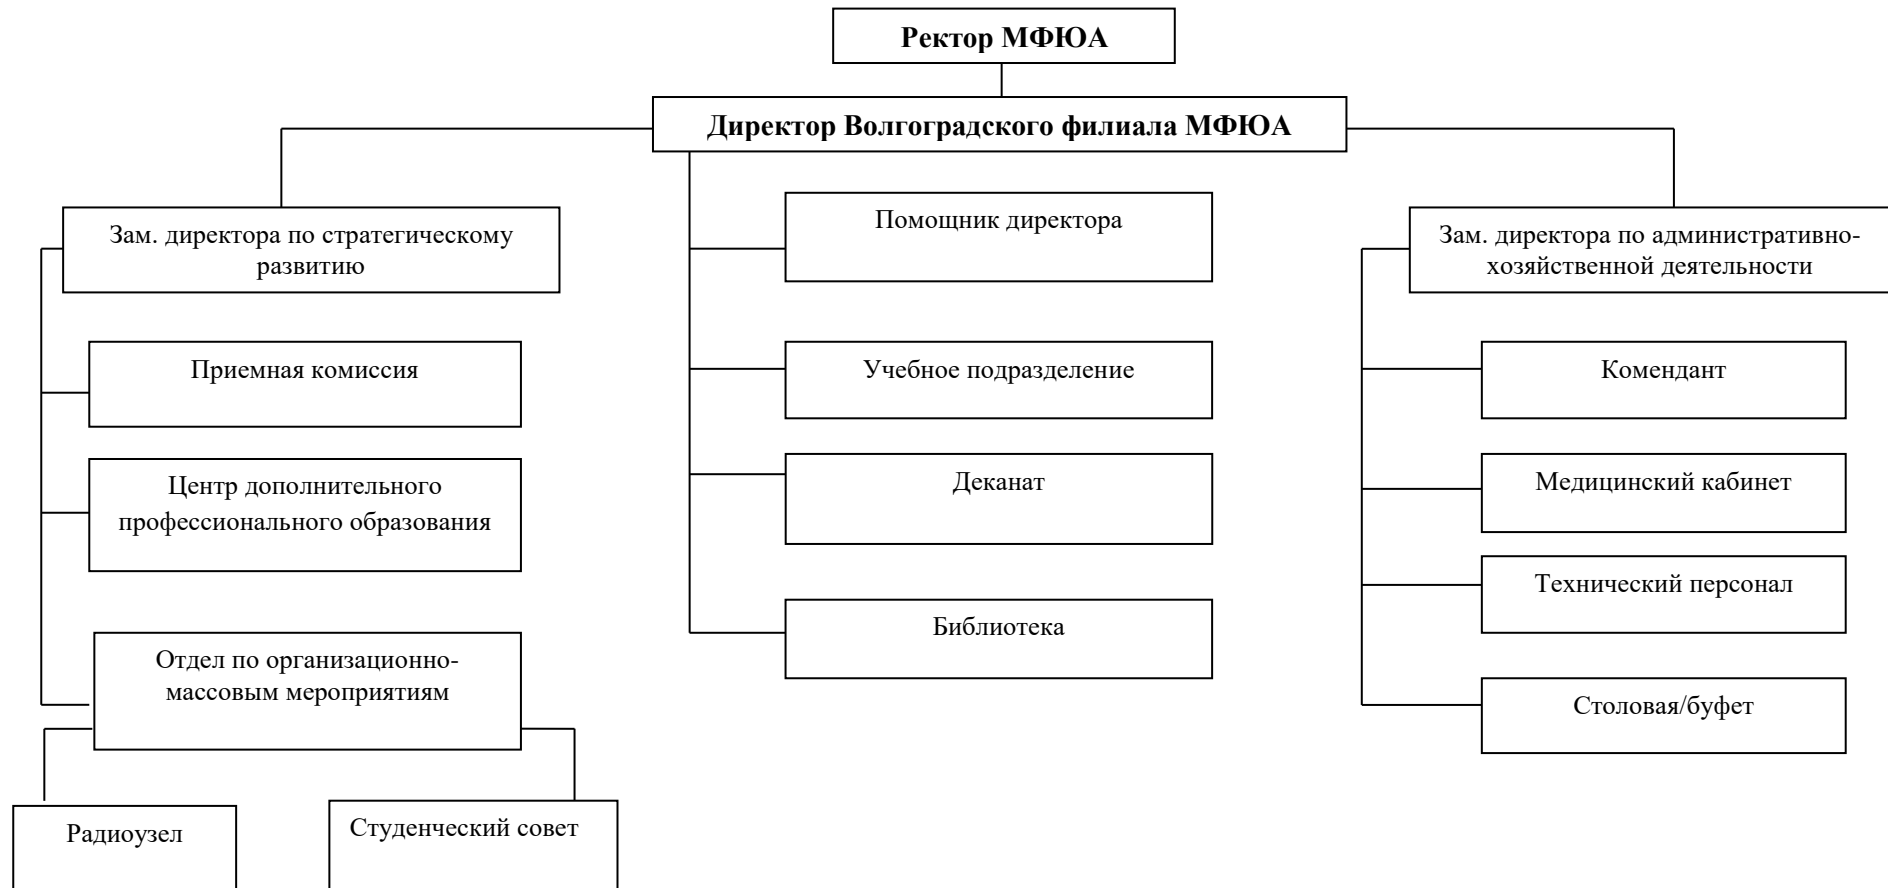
Ректор МФЮА

Директор Волгоградского филиала МФЮА

Зам. директора по стратегическому развитию

Приемная комиссия

Центр дополнительного профессионального образования

Отдел по организационно-массовым мероприятиям

Радиоузел

Студенческий совет

Помощник директора

Учебное подразделение

Деканат

Библиотека

Зам. директора по административно-хозяйственной деятельности

Комендант

Медицинский кабинет

Технический персонал

Столовая/буфет